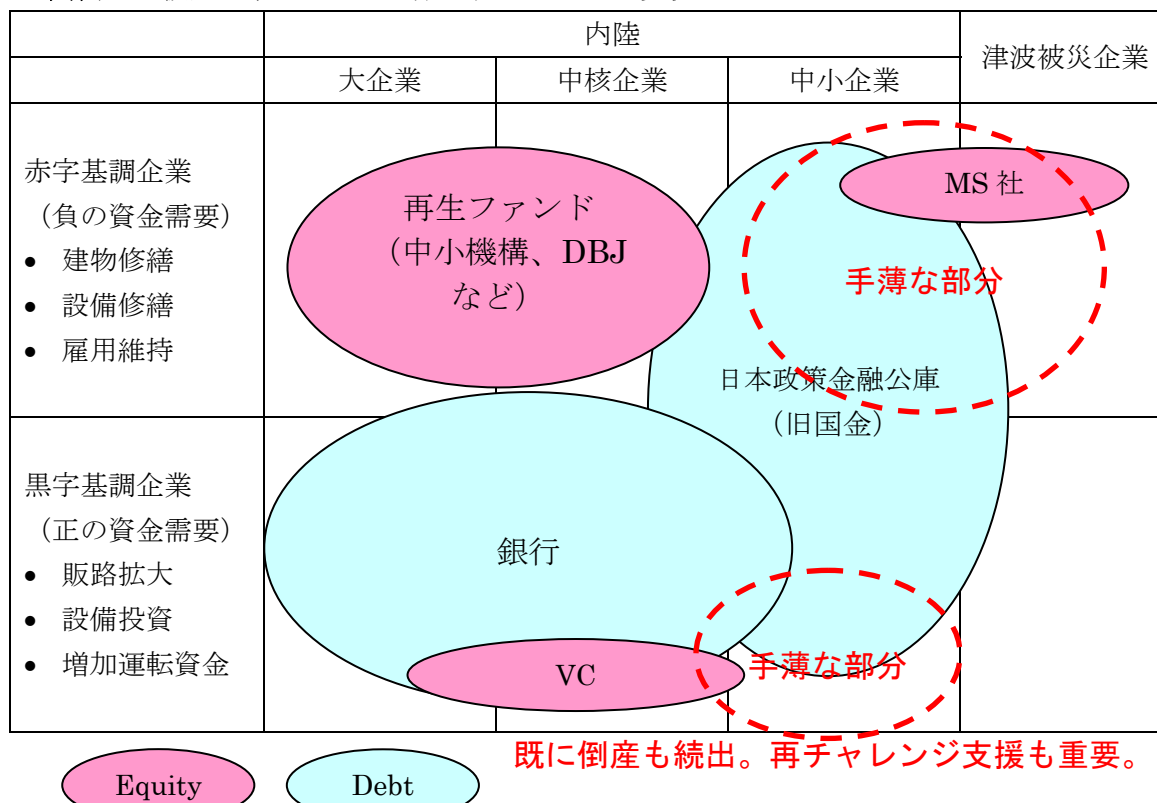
| | 内陸 | | | 津波被災企業 |
|---|---|---|---|---|
| | 大企業 | 中核企業 | 中小企業 | |
| 赤字基調企業（負の資金需要）<br>• 建物修繕<br>• 設備修繕<br>• 雇用維持 | | | | |
| 黒字基調企業（正の資金需要）<br>• 販路拡大<br>• 設備投資<br>• 増加運転資金 | | | | |

再生ファンド（中小機構、DBJ など）

MS 社

手薄な部分

日本政策金融公庫（旧国金）

銀行

VC

手薄な部分

既に倒産も続出。再チャレンジ支援も重要。

Equity

Debt